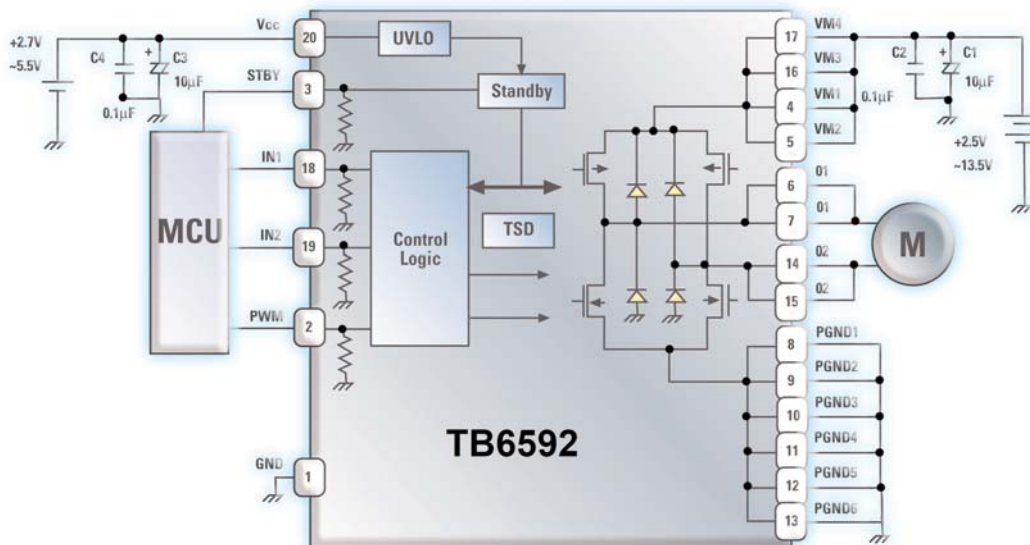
+2.7V
~5.5V

C4

+

C3

10µF

0.1µF

Vcc

20

UVLO

STBY

3

Standby

MCU

IN1

18

IN2

19

PWM

2

Control Logic

TSD

GND

1

TB6592

17

VM4

16

VM3

4

VM1

5

VM2

C2

+

C1

0.1µF

10µF

+2.5V
~13.5V

6

01

7

01

M

14

02

15

02

8

PGND1

9

PGND2

10

PGND3

11

PGND4

12

PGND5

13

PGND6